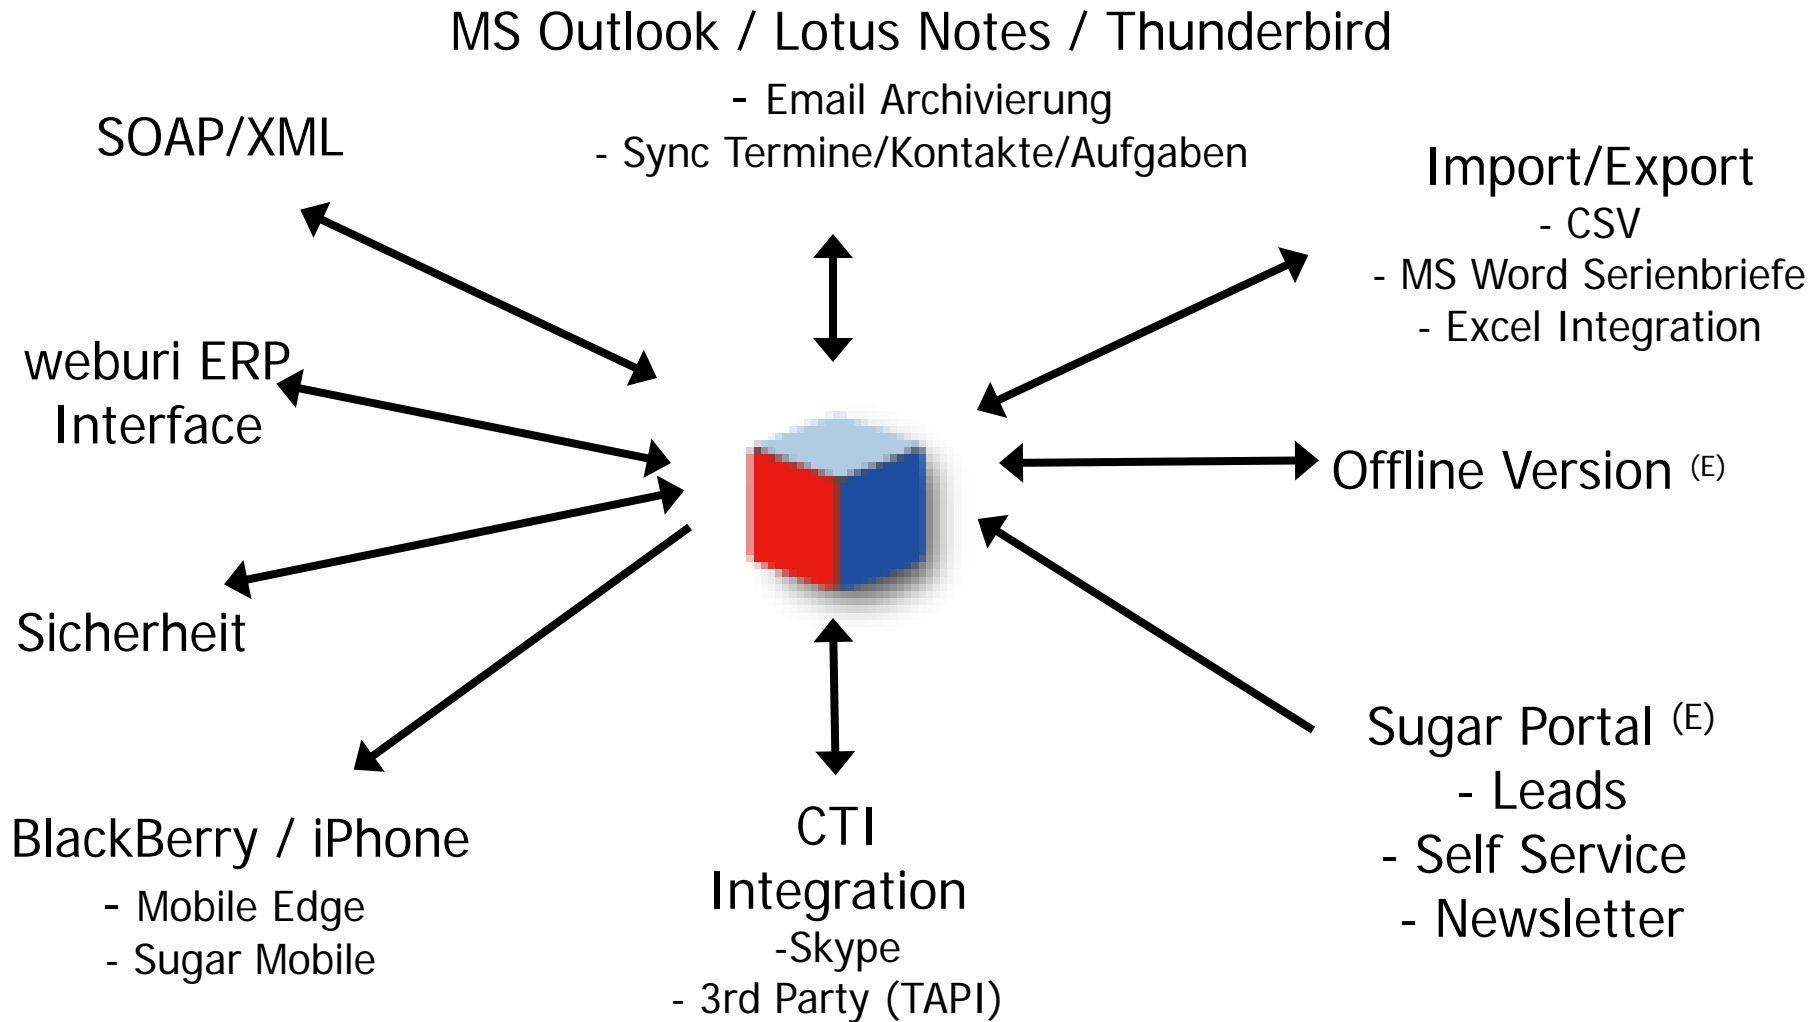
MS Outlook / Lotus Notes / Thunderbird
- Email Archivierung
- Sync Termine/Kontakte/Aufgaben

SOAP/XML

Import/Export
- CSV
- MS Word Serienbriefe
- Excel Integration

weburi ERP Interface

Offline Version $^{(E)}$

Sicherheit

Sugar Portal $^{(E)}$
- Leads
- Self Service
- Newsletter

BlackBerry / iPhone
- Mobile Edge
- Sugar Mobile

CTI Integration
-Skype
- 3rd Party (TAPI)